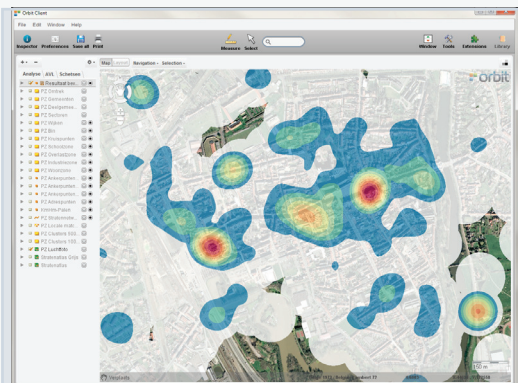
Orbit Client

File Edit Window Help

Inspector Preferences Save all Print

Measure Select

Window Tools Extensions Library

Map Layout Navigation Selection

Orbit

Analyse AVL Schetsen

Resultset km
PZ Ondrak
PZ Semenden
PZ Deelgebied
PZ Sectoren
PZ Wijken
PZ Bin
PZ Hoofpunten
PZ Scholen
PZ Overlastzone
PZ Industriezone
PZ Woonzone
PZ Afvalpunten
PZ Afvalpunten
PZ Afvalpunten
Inbraak
PZ Straatnamen
PZ Locatie
PZ Clusters
PZ Clusters
PZ Luchtfoto
Stratenatlas
Straatnaam

150 m

Dataset